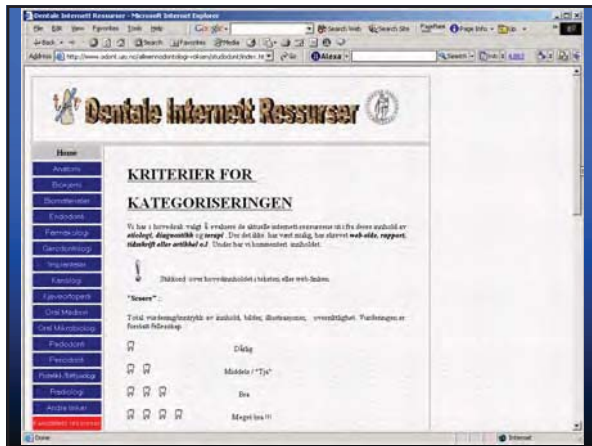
Dentale Internett Ressurser - Microsoft Internet Explorer

File Edit View Favorites Tools Help

Address http://www.odont.uio.no/allmennodontologi-vokian/studodont/index.ht Go

Dentale Internett Ressurser

Home
Anatomi
Biokjemi
Biomaterialer
Endodonti
Farmakologi
Gerodontologi
Implantater
Kariologi
Kjeveortopedi
Oral Medicin
Oral Mikrobiologi
Pedodonti
Periodonti
Protetikk/Bittfysiologi
Radiologi
Andre linker

KRITERIER FOR KATEGORISERINGEN

Vi har i hovedsak valgt å evaluere de aktuelle internettressursene ut i fra deres innhold av etiologi, diagnostikk og terapi. Der det ikke har vært mulig, har vi skrevet web side, rapport, tidsskrift eller artikkel o.l. Under har vi kommentert innholdet.

Stikkord: over hovedinnholdet i teksten eller web-linken.

"Score" :

Total vurdering/inntrykk av innhold, bilder, illustrasjoner, oversiktlighet. Vurderingen er foretatt felleskap.

Dårlig

Middels / "Tja"

Bra

Meget bra !!!

Done

Internet